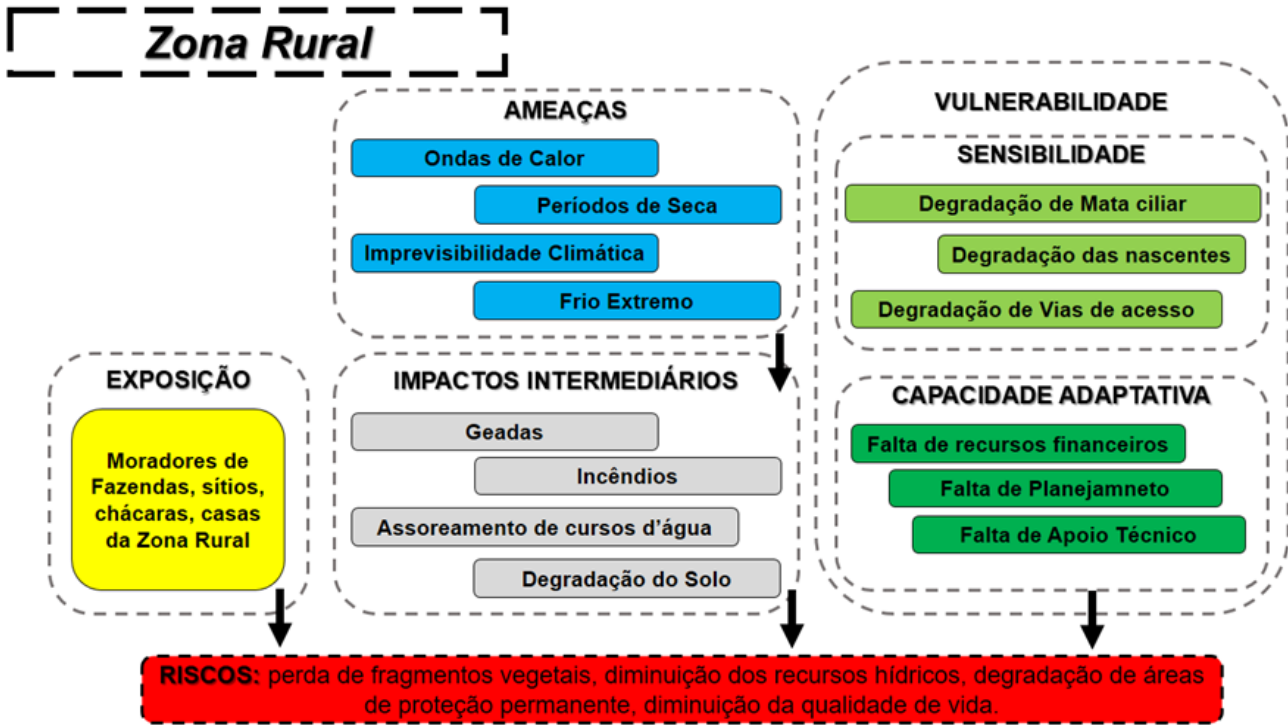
Zona Rural

AMEAÇAS

Ondas de Calor

Períodos de Seca

Imprevisibilidade Climática

Frio Extremo

VULNERABILIDADE

SENSIBILIDADE

Degradação de Mata ciliar

Degradação das nascentes

Degradação de Vias de acesso

EXPOSIÇÃO

Moradores de Fazendas, sítios, chácaras, casas da Zona Rural

IMPACTOS INTERMEDIÁRIOS

Geadas

Incêndios

Assoreamento de cursos d'água

Degradação do Solo

CAPACIDADE ADAPTATIVA

Falta de recursos financeiros

Falta de Planejamneto

Falta de Apoio Técnico

RISCOS: perda de fragmentos vegetais, diminuição dos recursos hídricos, degradação de áreas de proteção permanente, diminuição da qualidade de vida.